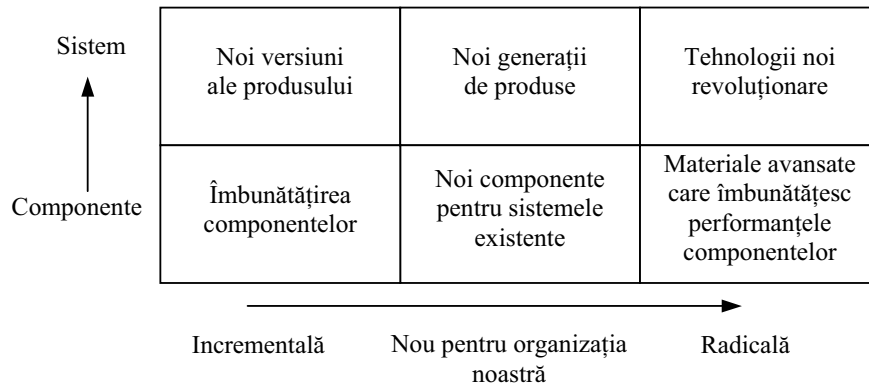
Sistem

Componente

| Noi versiuni ale produsului | Noi generații de produse | Tehnologii noi revoluționare |
|---|---|---|
| Îmbunătățirea componentelor | Noi componente pentru sistemele existente | Materiale avansate care îmbunătățesc performanțele componentelor |

Incrementală

Nou pentru organizația noastră

Radicală